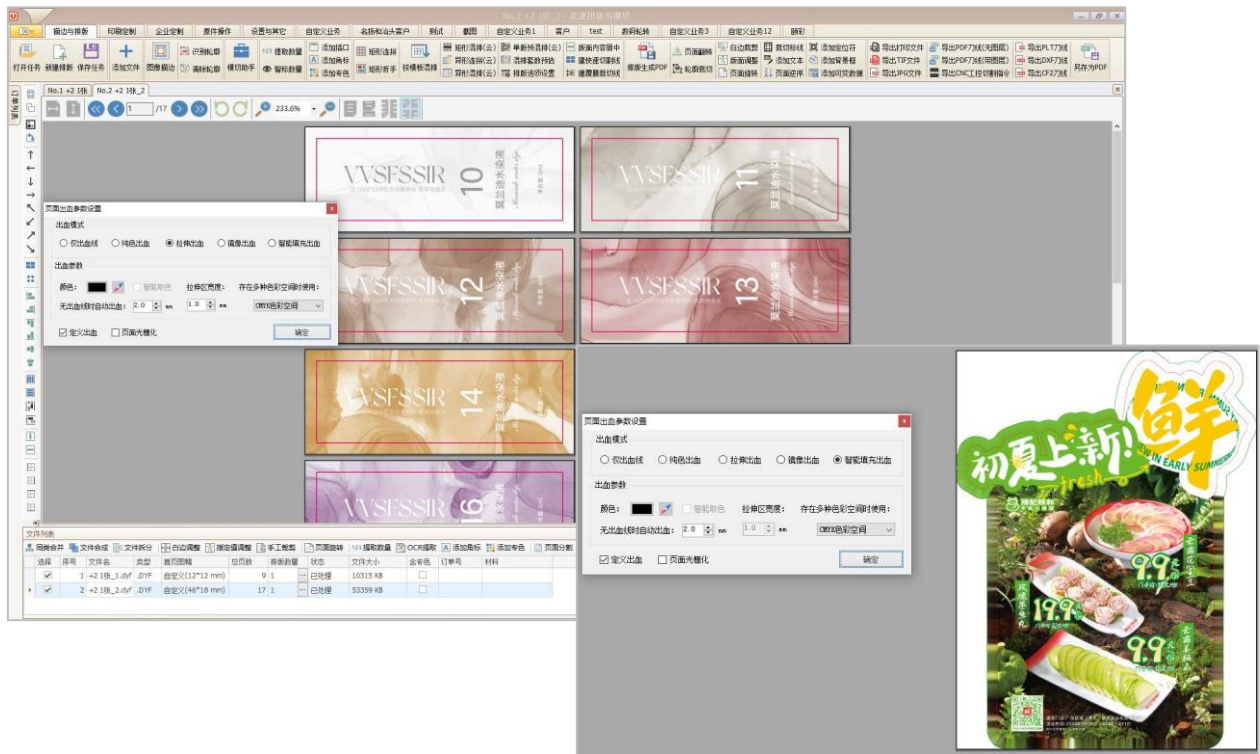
描边与排版 印刷定制 企业定制 席件操作 设置与其它 自定义业务 名扬和油头客户 测试 截图 自定义业务1 客户 test 数码轮转 自定义业务3 自定义业务12 肠彩

打开任务 新建排版 保存任务 添加文件 图像描边 模切助手 矩形连排 矩形套排 按模板连排 另存为PDF

No.1 +2 1张 No.2 +2 1张_2

/17 233.6%

VVSFSSIR 10
VVSFSSIR 11
VVSFSSIR 12
VVSFSSIR 13
VVSFSSIR 14
VVSFSSIR 16

页面出血参数设置
出血模式
○ 仅出血线 ○ 纯色出血 ◉ 拉伸出血 ○ 镜像出血 ○ 智能填充出血
出血参数
颜色: 智能取色 拉伸区宽度: 存在多种色彩空间时使用:
无出血线时自动出血: 2.0 mm 1.0 mm CMYK色彩空间
☑ 定义出血 ☐ 页面光栅化
确定

文件列表
同类合并 文件合成 文件拆分 自动调整 图定调整 手工裁剪 页面旋转 提取数量 OCR提取 添加角标 添加有色 页面分割

| 选择 | 序号 | 文件名 | 类型 | 首页图幅 | 总页数 | 排版数量 | 状态 | 文件大小 | 含有色 | 订单号 | 材料 |
|---|---|---|---|---|---|---|---|---|---|---|---|
| ☑ | 1 | +2 1张_1.dyf | .DYF | 自定义(12*12 mm) | 9 | 1 | 已处理 | 10315 KB | ☐ | | |
| ☑ | 2 | +2 1张_2.dyf | .DYF | 自定义(46*18 mm) | 17 | 1 | 已处理 | 53359 KB | ☐ | | |

页面出血参数设置
出血模式
○ 仅出血线 ○ 纯色出血 ○ 拉伸出血 ○ 镜像出血 ◉ 智能填充出血
出血参数
颜色: 智能取色 拉伸区宽度: 存在多种色彩空间时使用:
无出血线时自动出血: 2.0 mm 1.0 mm CMYK色彩空间
☑ 定义出血 ☐ 页面光栅化
确定

初夏上新! 鲜
fresh
NEW IN EARLY SUMMER
9.9
19.9
9.9